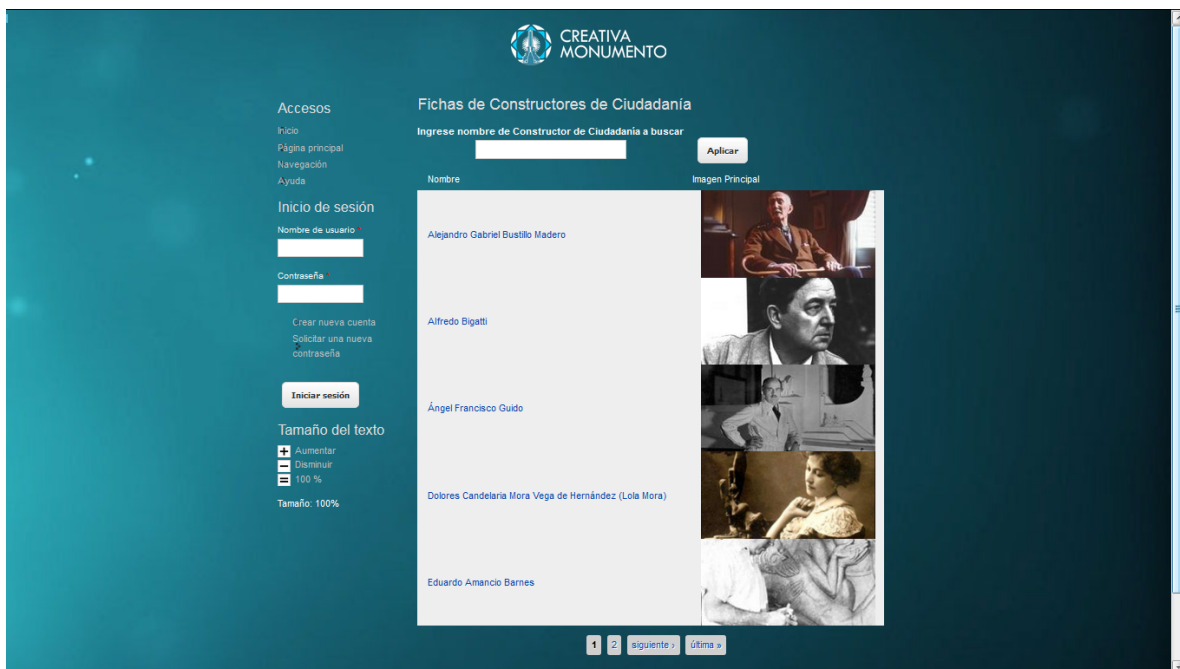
CREATIVA MONUMENTO

Accesos
Inicio
Página principal
Navegación
Ayuda

Inicio de sesión
Nombre de usuario *

Contraseña *

Crear nueva cuenta
Solicitar una nueva contraseña

Iniciar sesión

Tamaño del texto
Aumentar
Disminuir
100 %
Tamaño: 100%

Fichas de Constructores de Ciudadanía
Ingrese nombre de Constructor de Ciudadanía a buscar
Aplicar

| Nombre | Imagen Principal |
|---|---|
| Alejandro Gabriel Bustillo Madero | |
| Alfredo Bigatti | |
| Ángel Francisco Guido | |
| Dolores Candelaria Mora Vega de Hernández (Lola Mora) | |
| Eduardo Amancio Barnes | |

1 2 siguiente › última »